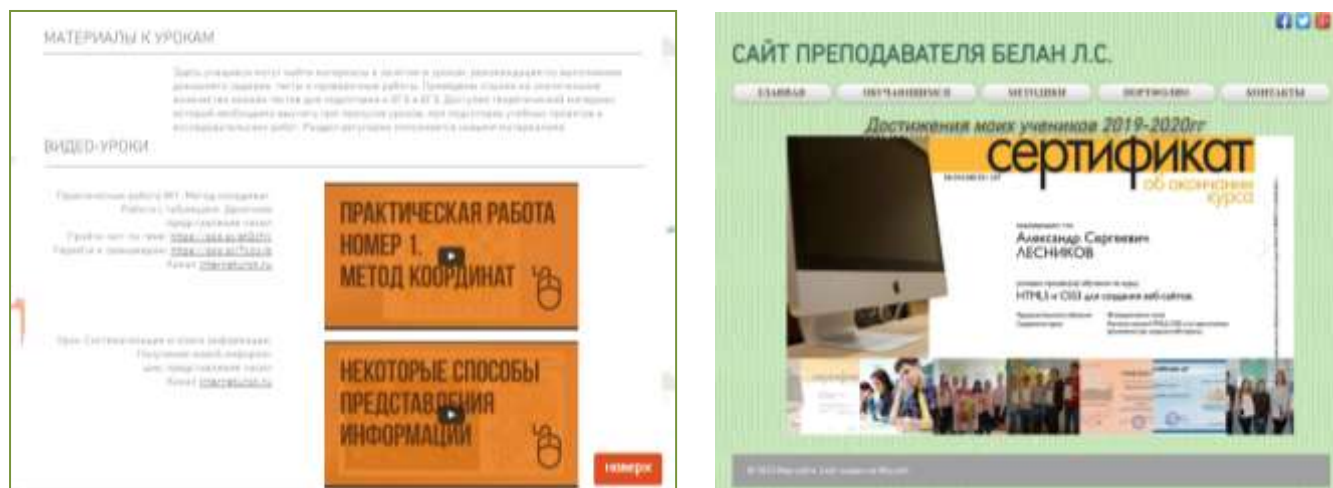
МАТЕРИАЛЫ К УРОКАМ

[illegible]

ВИДЕО-УРОКИ

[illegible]

ПРАКТИЧЕСКАЯ РАБОТА НОМЕР 1. МЕТОД КООРДИНАТ

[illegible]

НЕКОТОРЫЕ СПОСОБЫ ПРЕДСТАВЛЕНИЯ ИНФОРМАЦИИ

НОМЕРX

САЙТ ПРЕПОДАВАТЕЛЯ БЕЛАН Л.С.

ГЛАВНАЯ | ОБУЧАЮЩИМСЯ | МЕТОДИКИ | ПОРТФОЛИО | КОНТАКТЫ

Достижения моих учеников 2019-2020гг

сертификат
об окончании курса

Александр Сергеевич
ЛЕСНИКОВ

HTML5 и CSS3 для создания веб-сайтов

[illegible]